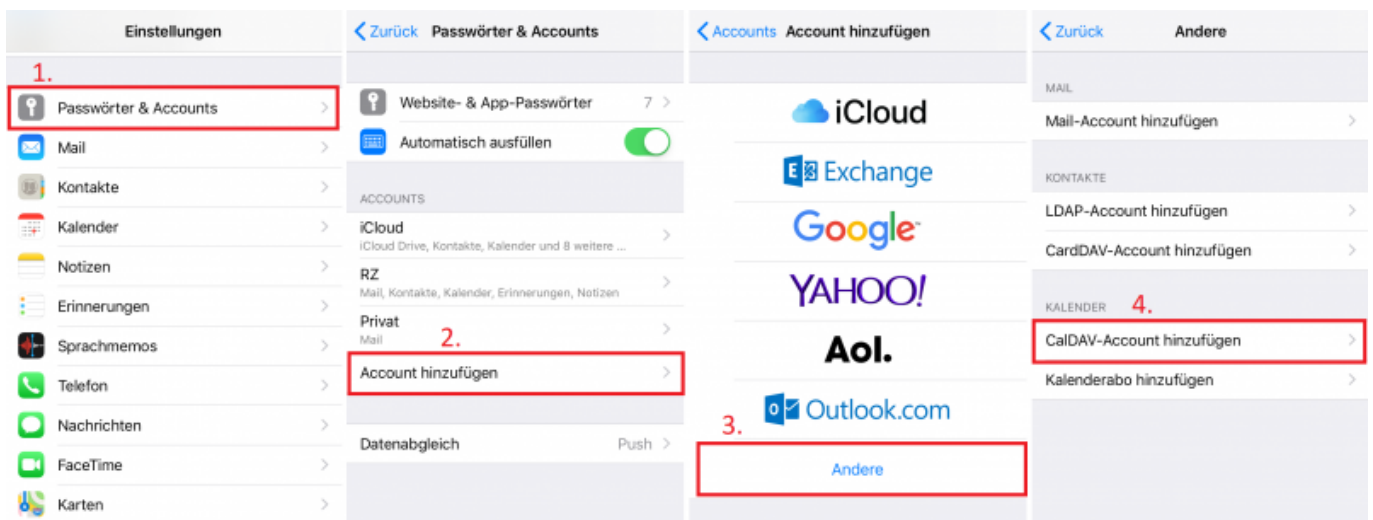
Einstellungen

1.

Passwörter & Accounts

Mail

Kontakte

Kalender

Notizen

Erinnerungen

Sprachmemos

Telefon

Nachrichten

FaceTime

Karten

Zurück Passwörter & Accounts

Website- & App-Passwörter 7

Automatisch ausfüllen

ACCOUNTS

iCloud
iCloud Drive, Kontakte, Kalender und 8 weitere ...

RZ
Mail, Kontakte, Kalender, Erinnerungen, Notizen

Privat
Mail

2.

Account hinzufügen

Datenabgleich Push

Accounts Account hinzufügen

iCloud

Exchange

Google

YAHOO!

Aol.

Outlook.com

3.

Andere

Zurück Andere

MAIL

Mail-Account hinzufügen

KONTAKTE

LDAP-Account hinzufügen

CardDAV-Account hinzufügen

KALENDER

4.

CalDAV-Account hinzufügen

Kalenderabo hinzufügen